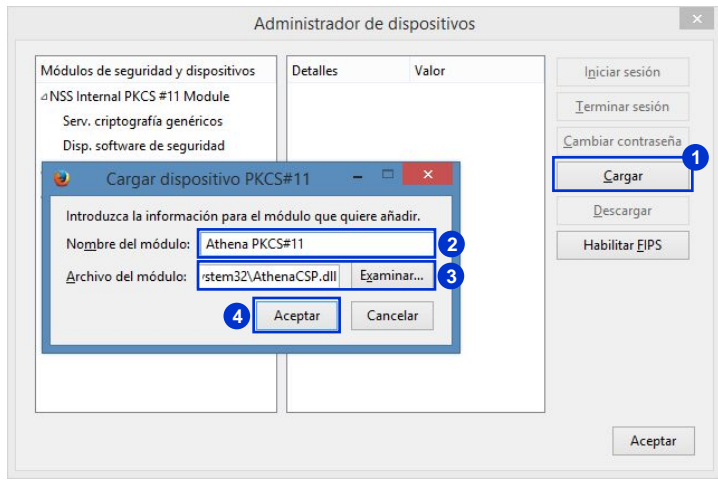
Administrador de dispositivos

Módulos de seguridad y dispositivos

NSS Internal PKCS #11 Module

Serv. criptografía genéricos

Disp. software de seguridad

Detalles | Valor

Iniciar sesión

Terminar sesión

Cambiar contraseña

1

Cargar

Descargar

Habilitar FIPS

Cargar dispositivo PKCS#11

Introduzca la información para el módulo que quiere añadir.

Nombre del módulo: Athena PKCS#11

2

Archivo del módulo: stem32\AthenaCSP.dll

Examinar...

3

4

Aceptar

Cancelar

Aceptar